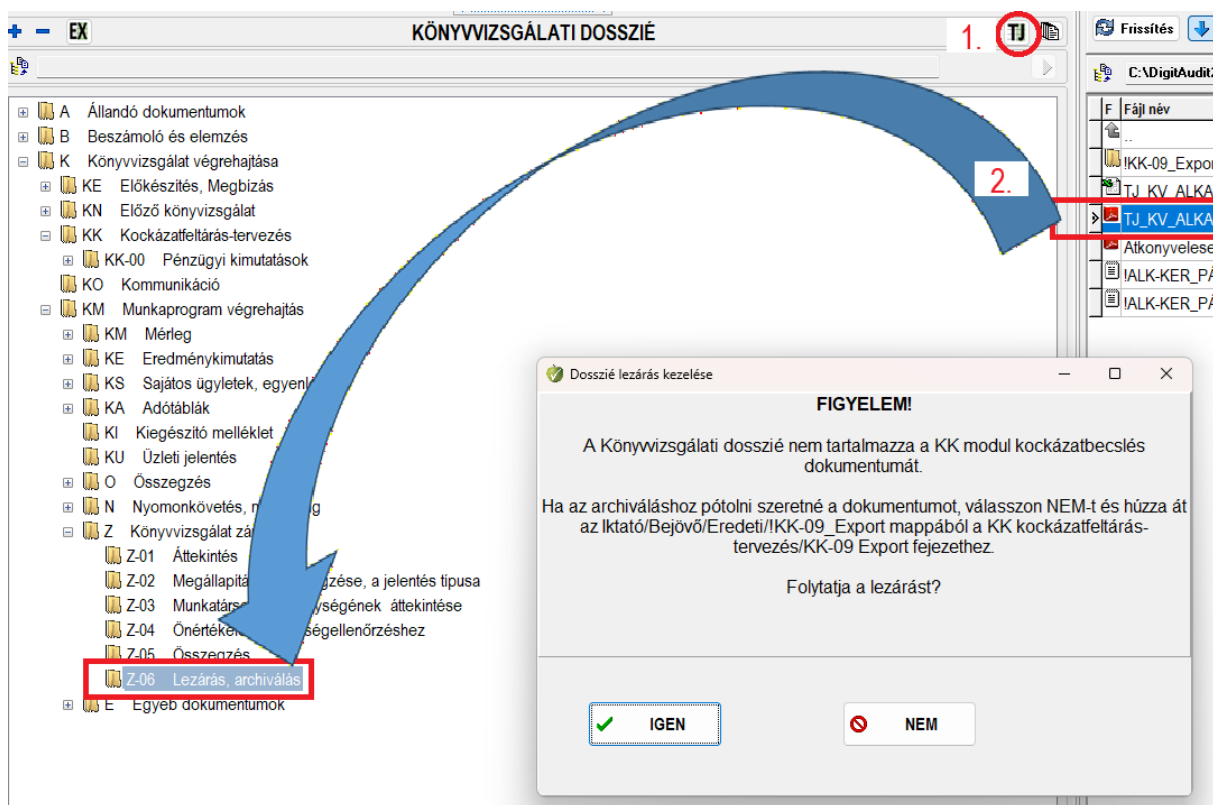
+ − EX KÖNYVVIZSGÁLATI DOSSZIÉ 1. TJ

Frissítés

C:\DigitAudit

F Fájl név
..
!KK-09_Expor
TJ_KV_ALKA
TJ_KV_ALKA
Atkonyvelese
!ALK-KER_PÁ
!ALK-KER_PÁ

2.

A Állandó dokumentumok
B Beszámoló és elemzés
K Könyvvizsgálat végrehajtása
KE Előkészítés, Megbízás
KN Előző könyvvizsgálat
KK Kockázatfeltárás-tervezés
KK-00 Pénzügyi kimutatások
KO Kommunikáció
KM Munkaprogram végrehajtás
KM Mérleg
KE Eredménykimutatás
KS Sajátos ügyletek, egyenl
KA Adótáblák
KI Kiegészítő melléklet
KU Üzleti jelentés
O Összegzés
N Nyomonkövetés, m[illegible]g
Z Könyvvizsgálat zá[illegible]
Z-01 Áttekintés
Z-02 Megállapítá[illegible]gzése, a jelentés típusa
Z-03 Munkatárs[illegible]ységének áttekintése
Z-04 Önértéke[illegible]ségellenőrzéshez
Z-05 Összegzés
Z-06 Lezárás, archiválás
E Egyéb dokumentumok

Dosszié lezárás kezelése

FIGYELEM!

A Könyvvizsgálati dosszié nem tartalmazza a KK modul kockázatbecslés dokumentumát.

Ha az archiváláshoz pótolni szeretné a dokumentumot, válasszon NEM-t és húzza át az Iktató/Bejövő/Eredeti/!KK-09_Export mappából a KK kockázatfeltárás-tervezés/KK-09 Export fejezethez.

Folytatja a lezárást?

IGEN

NEM